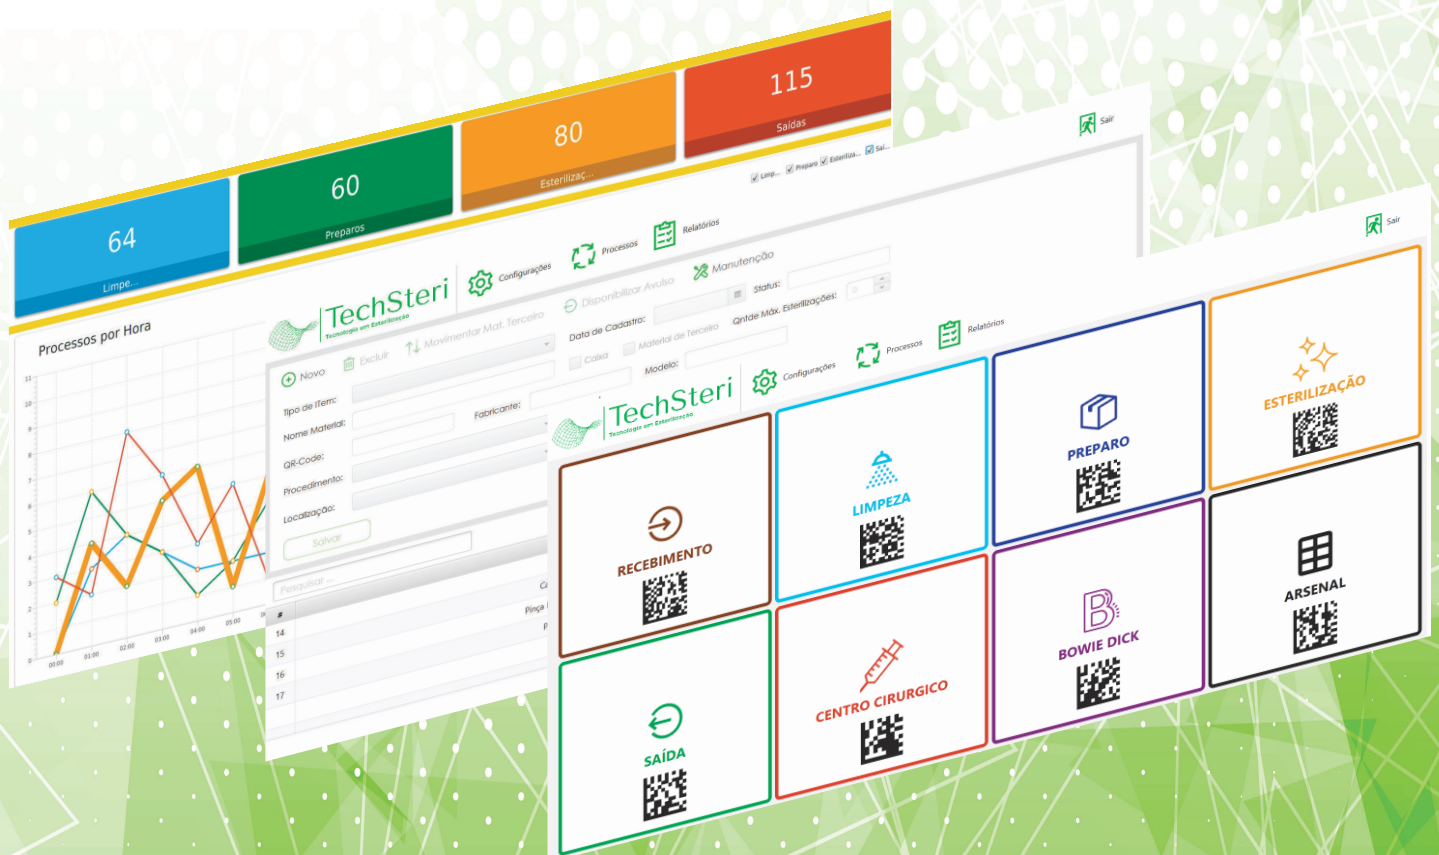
64
Limpe...

60
Preparos

80
Esterilizaç...

115
Saídas

Limp... Preparo Esteriliza... Saí...

Processos por Hora

11
10
9
8
7
6
5
4
3
2
1
0

00:00 01:00 02:00 03:00 04:00 05:00

Sair

TechSteri
Tecnologia em Esterilização

Configurações Processos Relatórios

Novo Excluir Movimentar Mat. Terceiro Disponibilizar Avulso Manutenção

Tipo de Item:
Nome Material:
QR-Code:
Procedimento:
Localização:
Fabricante:
Data de Cadastro:
Status:
Qntde Máx. Esterilizações:
Caixa
Material de Terceiro
Modelo:

Salvar

Pesquisar...

#
14
15
16
17

Pinça

Sair

TechSteri
Tecnologia em Esterilização

Configurações Processos Relatórios

RECEBIMENTO
LIMPEZA
PREPARO
ESTERILIZAÇÃO
SAÍDA
CENTRO CIRURGICO
BOWIE DICK
ARSENAL